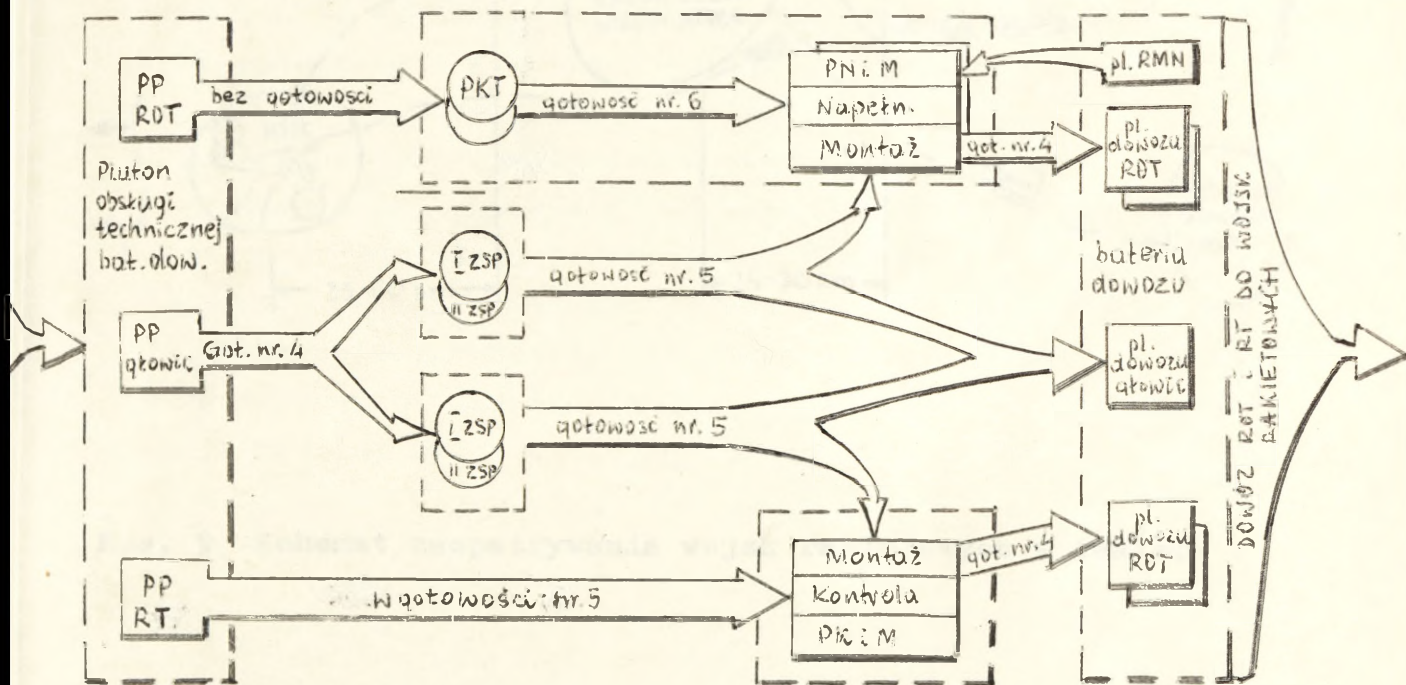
PP RDT

bez gotowości

PKT

gotowość nr. 6

PNiM

Napełn.

Montaż

pl. RMN

got. nr. 4

pl. dowozu RDT

Pluton obsługi technicznej bat. dow.

I ZSP

II ZSP

gotowość nr. 5

bateria dowozu

PP głowic

Got. nr. 4

pl. dowozu głowic

I ZSP

II ZSP

gotowość nr. 5

DOWÓZ RDT i RT DO WOJSK RAKIETOWYCH

Montaż

Kontrola

PKiM

got. nr. 4

pl. dowozu RDT

PP RT.

w gotowości nr. 5

Rys. 9. Schemat zaopatrywania wojsk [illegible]